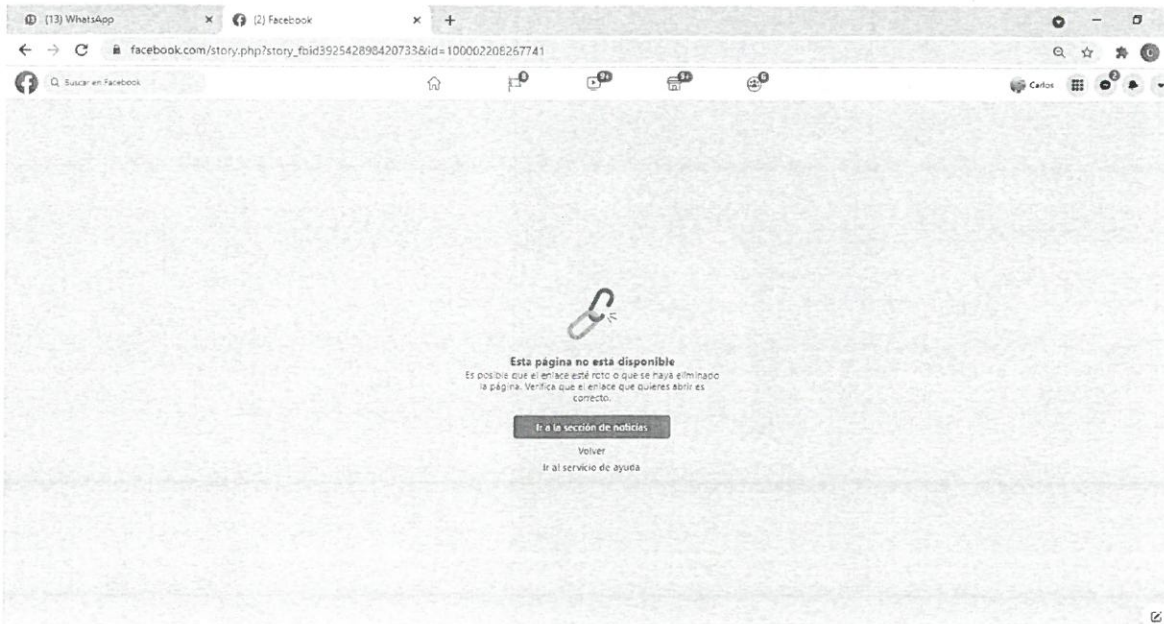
(13) WhatsApp
(2) Facebook
facebook.com/story.php?story_fbid392542898420733&id=100002208267741
Buscar en Facebook
9+
9+
Carlos

Esta página no está disponible
Es posible que el enlace esté roto o que se haya eliminado la página. Verifica que el enlace que quieres abrir es correcto.
Ir a la sección de noticias
Volver
Ir al servicio de ayuda